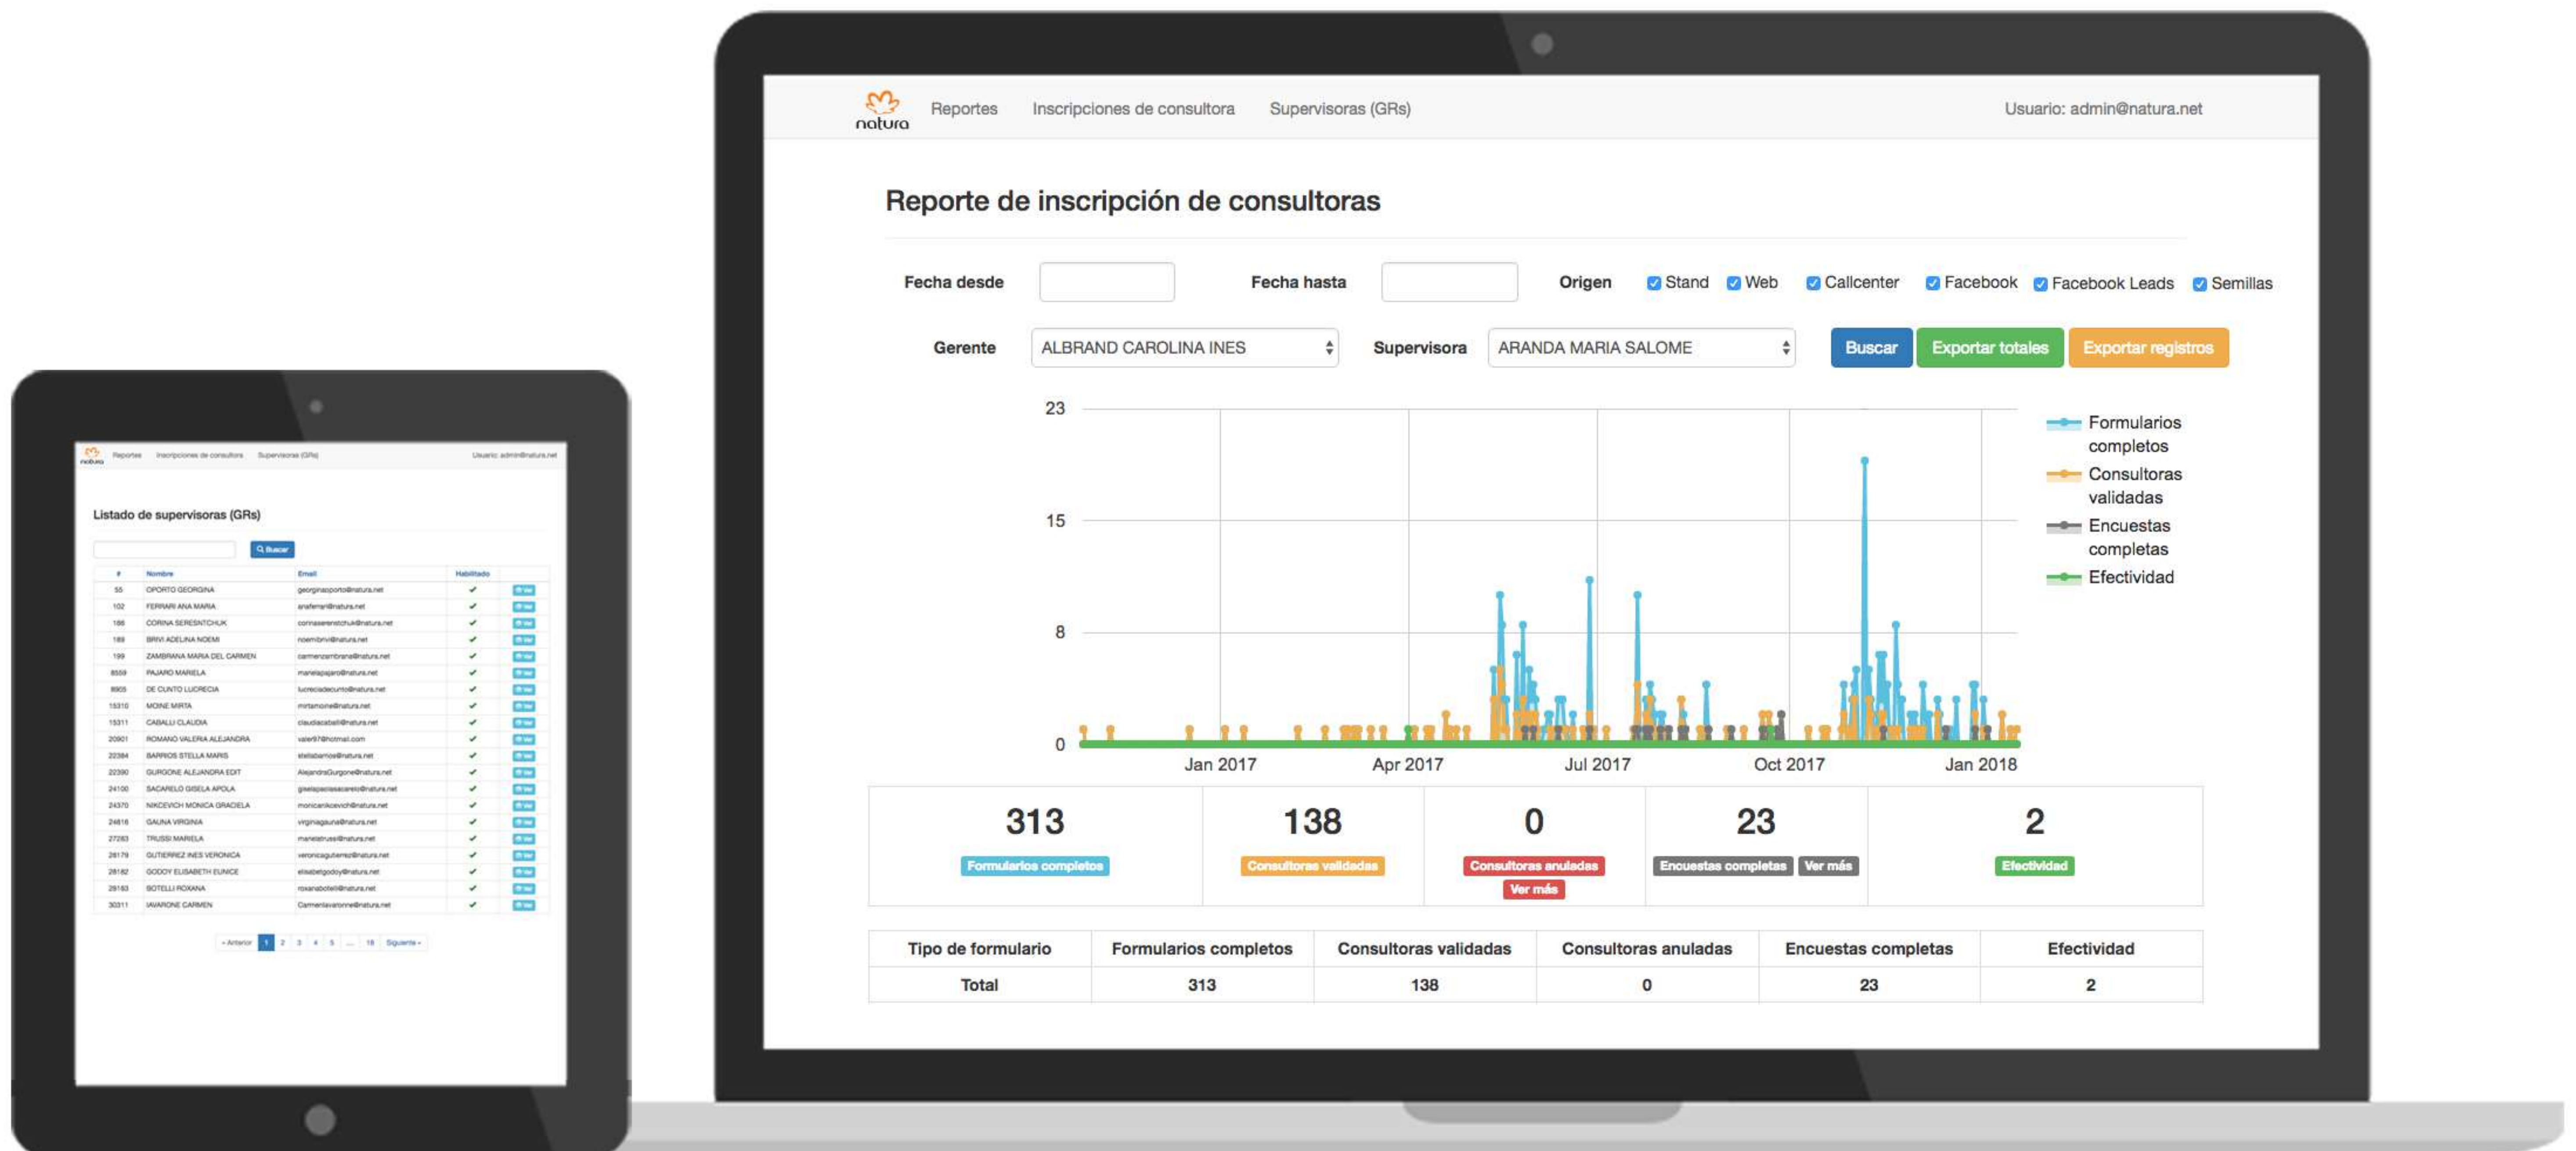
natura Reportes Inscripciones de consultora Supervisoras (GRs) Usuario: admin@natura.net

Listado de supervisoras (GRs)

Buscar

| # | Nombre | Email | Habilitado | |
|---|---|---|---|---|
| 55 | OPORTO GEORGINA | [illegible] | ✓ | Ver |
| 102 | FERRARI ANA MARIA | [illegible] | ✓ | Ver |
| 186 | CORINA SERESNTCHUK | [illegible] | ✓ | Ver |
| 189 | BRIVI ADELINA NOEMI | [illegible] | ✓ | Ver |
| 199 | ZAMBRANA MARIA DEL CARMEN | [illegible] | ✓ | Ver |
| 8559 | PAJARO MARIELA | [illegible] | ✓ | Ver |
| 8905 | DE CUNTO LUCRECIA | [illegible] | ✓ | Ver |
| 15310 | MOINE MIRTA | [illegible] | ✓ | Ver |
| 15311 | CABALLI CLAUDIA | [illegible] | ✓ | Ver |
| 20921 | ROMANO VALERIA ALEJANDRA | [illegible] | ✓ | Ver |
| 22384 | BARRIOS STELLA MARIS | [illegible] | ✓ | Ver |
| 22390 | GURGONE ALEJANDRA EDIT | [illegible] | ✓ | Ver |
| 24100 | SACARELO GISELA APOLA | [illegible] | ✓ | Ver |
| 24370 | NIKCEVICH MONICA GRACIELA | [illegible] | ✓ | Ver |
| 24816 | GAUNA VIRGINIA | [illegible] | ✓ | Ver |
| 27283 | TRUSSI MARIELA | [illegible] | ✓ | Ver |
| 28179 | GUTIERREZ INES VERONICA | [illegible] | ✓ | Ver |
| 28182 | GODOY ELISABETH EUNICE | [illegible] | ✓ | Ver |
| 28183 | BOTELLI ROXANA | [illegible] | ✓ | Ver |
| 30311 | IAVARONE CARMEN | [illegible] | ✓ | Ver |

« Anterior 1 2 3 4 5 ... 18 Siguiente »

natura Reportes Inscripciones de consultora Supervisoras (GRs) Usuario: admin@natura.net

Reporte de inscripción de consultoras

Fecha desde Fecha hasta Origen Stand Web Callcenter Facebook Facebook Leads Semillas

Gerente ALBRAND CAROLINA INES Supervisora ARANDA MARIA SALOME Buscar Exportar totales Exportar registros

23 15 8 0
Jan 2017 Apr 2017 Jul 2017 Oct 2017 Jan 2018
Formularios completos
Consultoras validadas
Encuestas completas
Efectividad

313 Formularios completos
138 Consultoras validadas
0 Consultoras anuladas Ver más
23 Encuestas completas Ver más
2 Efectividad

| Tipo de formulario | Formularios completos | Consultoras validadas | Consultoras anuladas | Encuestas completas | Efectividad |
|---|---|---|---|---|---|
| Total | 313 | 138 | 0 | 23 | 2 |